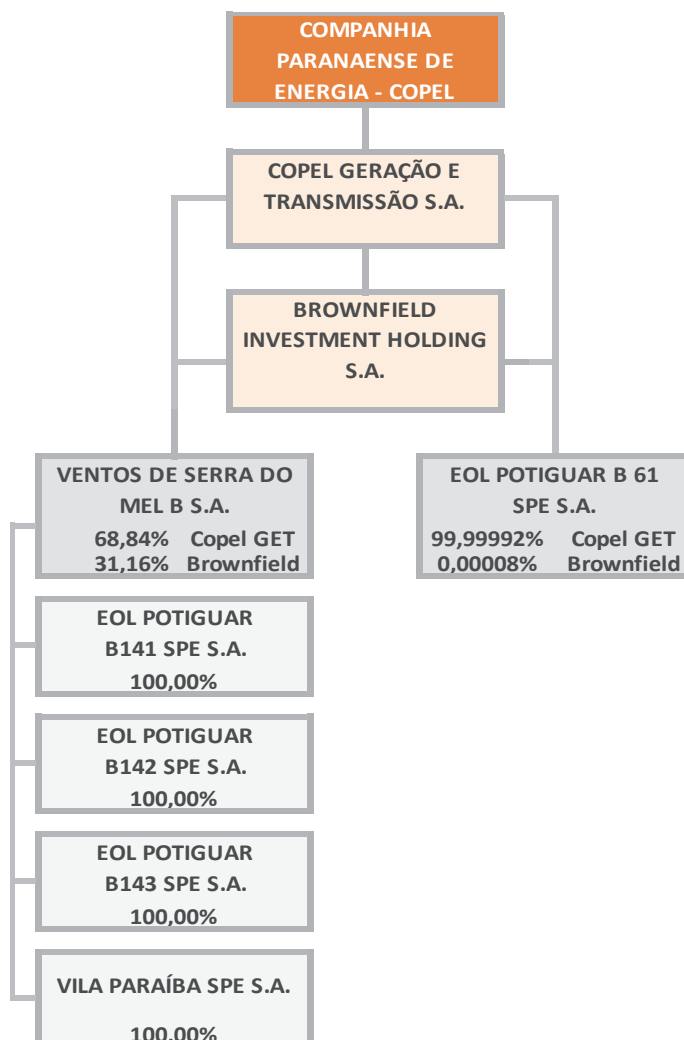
COMPANHIA PARANAENSE DE ENERGIA - COPEL

COPEL GERAÇÃO E TRANSMISSÃO S.A.

BROWNFIELD INVESTMENT HOLDING S.A.

VENTOS DE SERRA DO MEL B S.A.
68,84% Copel GET
31,16% Brownfield

EOL POTIGUAR B 61 SPE S.A.
99,99992% Copel GET
0,00008% Brownfield

EOL POTIGUAR B141 SPE S.A.
100,00%

EOL POTIGUAR B142 SPE S.A.
100,00%

EOL POTIGUAR B143 SPE S.A.
100,00%

VILA PARAÍBA SPE S.A.
100,00%